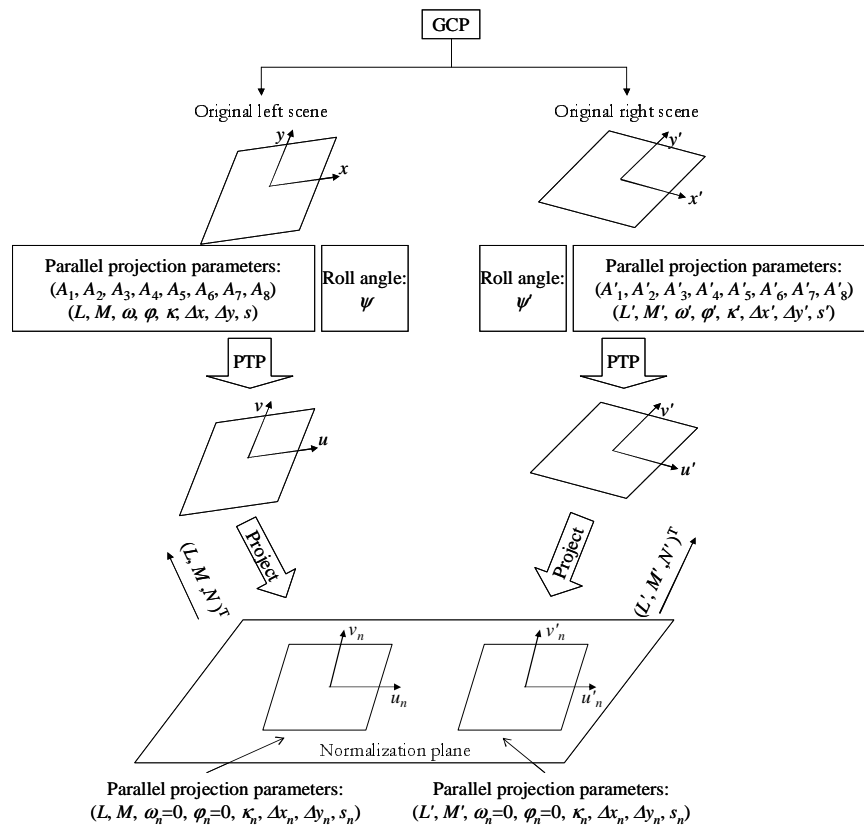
GCP

Original left scene

$y$

$x$

Original right scene

$y'$

$x'$

Parallel projection parameters: $(A_1, A_2, A_3, A_4, A_5, A_6, A_7, A_8)$ $(L, M, \omega, \varphi, \kappa, \Delta x, \Delta y, s)$

Roll angle: $\psi$

Roll angle: $\psi'$

Parallel projection parameters: $(A'_1, A'_2, A'_3, A'_4, A'_5, A'_6, A'_7, A'_8)$ $(L', M', \omega', \varphi', \kappa', \Delta x', \Delta y', s')$

PTP

PTP

$v$

$u$

$v'$

$u'$

$(L, M, N)^T$

Project

Project

$(L', M', N')^T$

$v_n$

$u_n$

$v'_n$

$u'_n$

Normalization plane

Parallel projection parameters: $(L, M, \omega_n=0, \varphi_n=0, \kappa_n, \Delta x_n, \Delta y_n, s_n)$

Parallel projection parameters: $(L', M', \omega_n=0, \varphi_n=0, \kappa_n, \Delta x_n, \Delta y_n, s_n)$